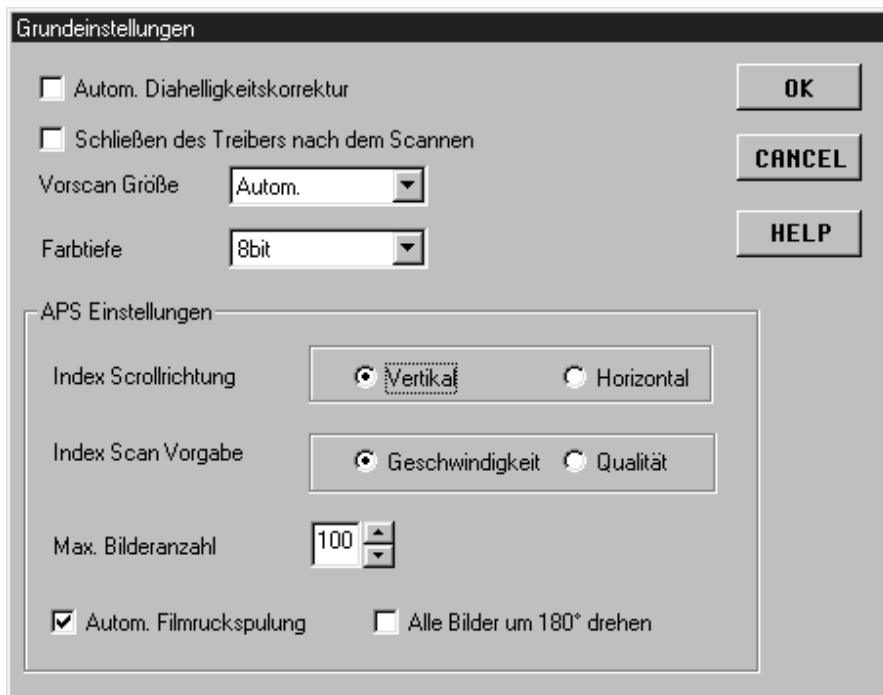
Grundeinstellungen

Autom. Diahelligkeitskorrektur

Schließen des Treibers nach dem Scannen

Vorscan Größe Autom.

Farbtiefe 8bit

OK

CANCEL

HELP

APS Einstellungen

Index Scrollrichtung Vertikal Horizontal

Index Scan Vorgabe Geschwindigkeit Qualität

Max. Bilderanzahl 100

Autom. Filmruckspulung Alle Bilder um 180° drehen